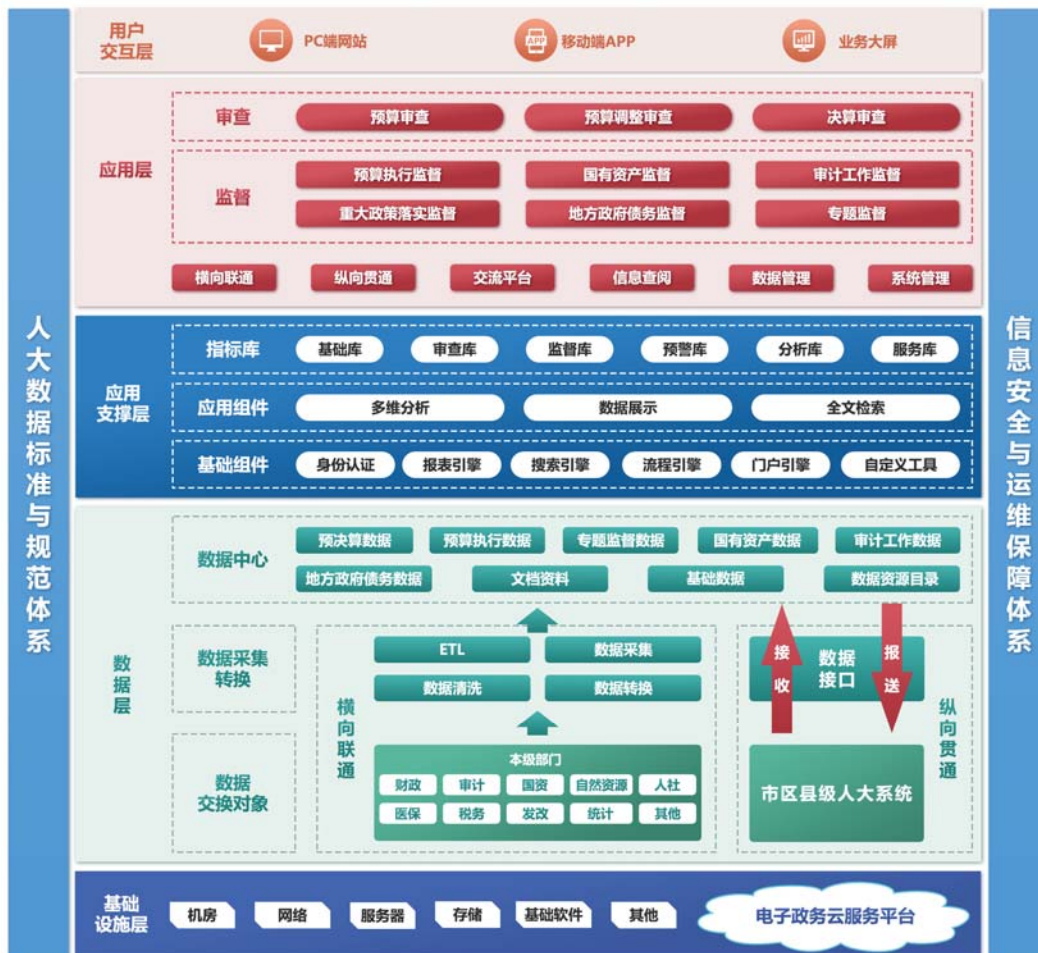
人大数据标准与规范体系

用户交互层
PC端网站
移动端APP
业务大屏

应用层
审查
预算审查
预算调整审查
决算审查
监督
预算执行监督
国有资产监督
审计工作监督
重大政策落实监督
地方政府债务监督
专题监督
横向联通
纵向贯通
交流平台
信息查阅
数据管理
系统管理

应用支撑层
指标库
基础库
审查库
监督库
预警库
分析库
服务库
应用组件
多维分析
数据展示
全文检索
基础组件
身份认证
报表引擎
搜索引擎
流程引擎
门户引擎
自定义工具

数据层
数据中心
预决算数据
预算执行数据
专题监督数据
国有资产数据
审计工作数据
地方政府债务数据
文档资料
基础数据
数据资源目录
数据采集转换
数据交换对象
横向联通
ETL
数据采集
数据清洗
数据转换
本级部门
财政
审计
国资
自然资源
人社
医保
税务
发改
统计
其他
接收
数据接口
报送
市区县级人大系统
纵向贯通

基础设施层
机房
网络
服务器
存储
基础软件
其他
电子政务云服务平台

信息安全与运维保障体系